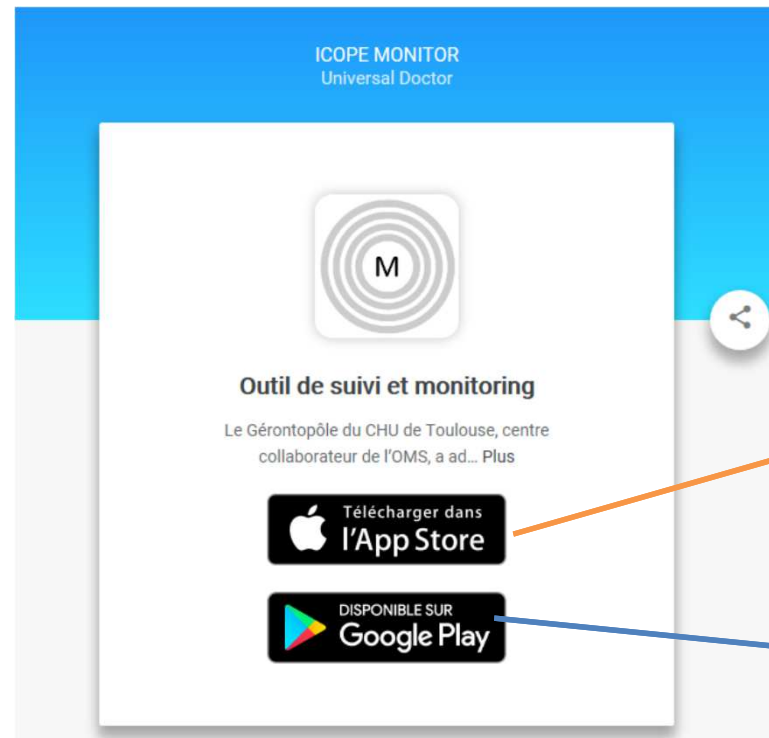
ICOPE MONITOR
Universal Doctor

M

Outil de suivi et monitoring

Le Gérontopôle du CHU de Toulouse, centre collaborateur de l'OMS, a ad... Plus

Télécharger dans
l'App Store

DISPONIBLE SUR
Google Play